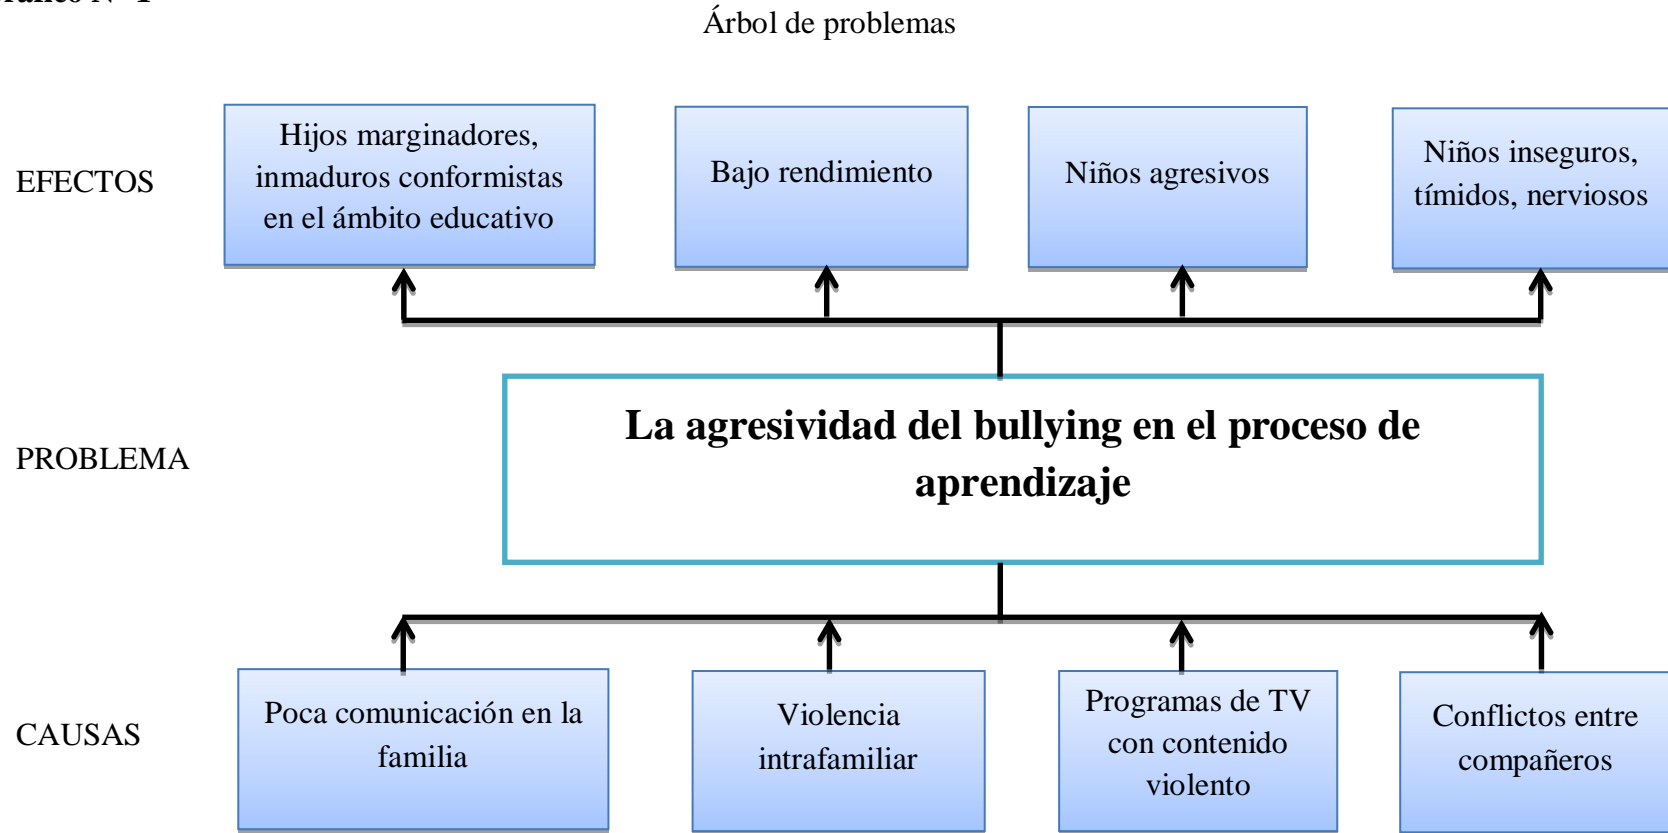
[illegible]

Árbol de problemas

EFECTOS

Hijos marginadores, inmaduros conformistas en el ámbito educativo

Bajo rendimiento

Niños agresivos

Niños inseguros, tímidos, nerviosos

PROBLEMA

**La agresividad del bullying en el proceso de aprendizaje**

CAUSAS

Poca comunicación en la familia

Violencia intrafamiliar

Programas de TV con contenido violento

Conflictos entre compañeros